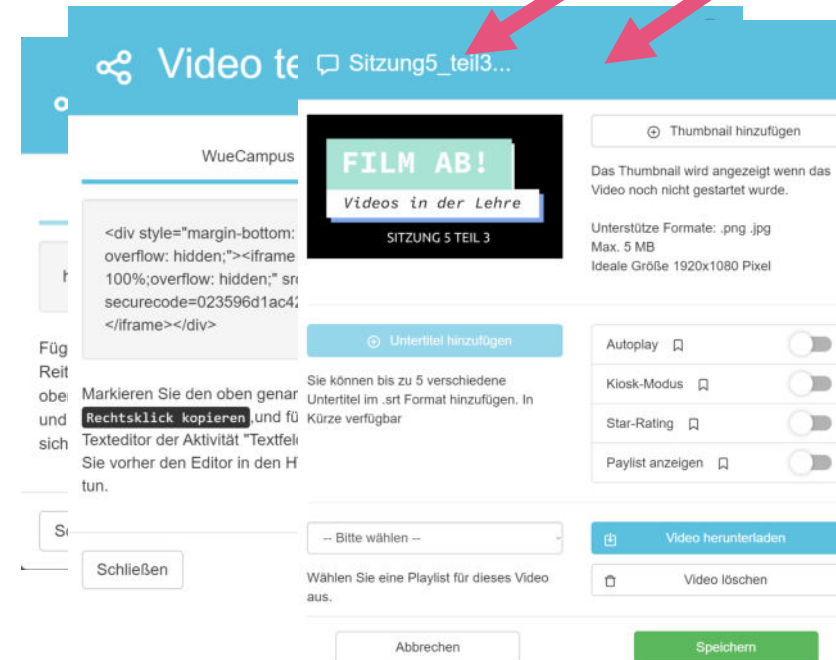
Video te

WueCampus

<div style="margin-bottom: overflow: hidden;"><iframe 100%;overflow: hidden;" sr securecode=023596d1ac4 </iframe></div>

h

Füg Reit obe und sich

Markieren Sie den oben genar Rechtsklick kopieren,und fü Texteditor der Aktivität "Textfel Sie vorher den Editor in den H tun.

Sc

Schließen

Sitzung5_teil3...

FILM AB!

Videos in der Lehre

SITZUNG 5 TEIL 3

Thumbnail hinzufügen

Das Thumbnail wird angezeigt wenn das Video noch nicht gestartet wurde.

Unterstütze Formate: .png .jpg
Max. 5 MB
Ideale Größe 1920x1080 Pixel

Untertitel hinzufügen

Sie können bis zu 5 verschiedene Untertitel im .srt Format hinzufügen. In Kürze verfügbar

Autoplay

Kiosk-Modus

Star-Rating

Paylist anzeigen

-- Bitte wählen --

Wählen Sie eine Playlist für dieses Video aus.

Video herunterladen

Video löschen

Abbrechen

Speichern